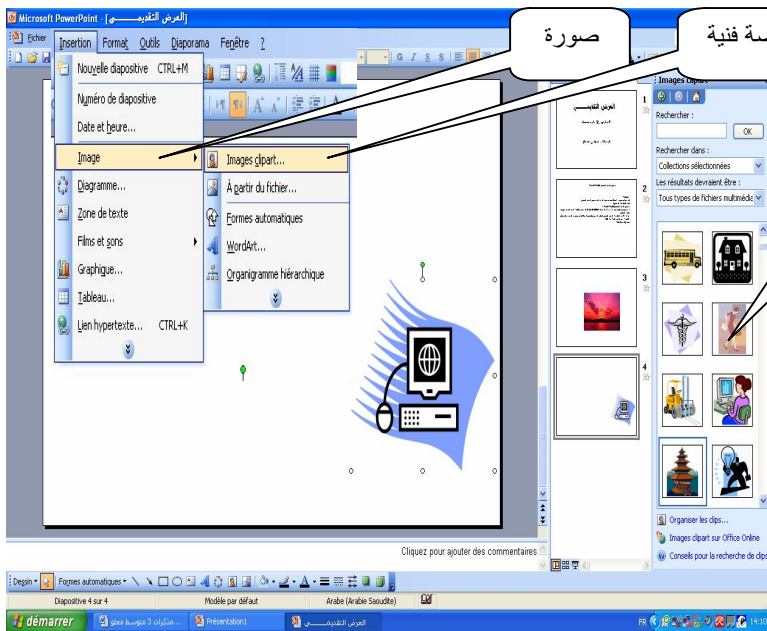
Microsoft PowerPoint - [العرض التقديمــــــي]

Fichier Insertion Format Outils Diaporama Fenêtre ?

صورة

ـسة فنية

Nouvelle diapositive CTRL+M
Numéro de diapositive
Date et heure...
Image
Diagramme...
Zone de texte
Films et sons
Graphique...
Tableau...
Lien hypertexte... CTRL+K

Images clipart...
À partir du fichier...
Formes automatiques
WordArt...
Organigramme hiérarchique

Images clipart
Rechercher :
OK
Rechercher dans :
Collections sélectionnées
Les résultats devraient être :
Tous types de fichiers multimédia

العرض التقديمــــــي

1
2
3
4

Organiser les clips...
Images clipart sur Office Online
Conseils pour la recherche de clips

Cliquez pour ajouter des commentaires

Dessin • Formes automatiques •

Diapositive 4 sur 4 Modèle par défaut Arabe (Arabie Saoudite)

démarrer مذكرات 3 متوسط معلو... Présentation1 العرض التقديمــــــي
FR 14:10